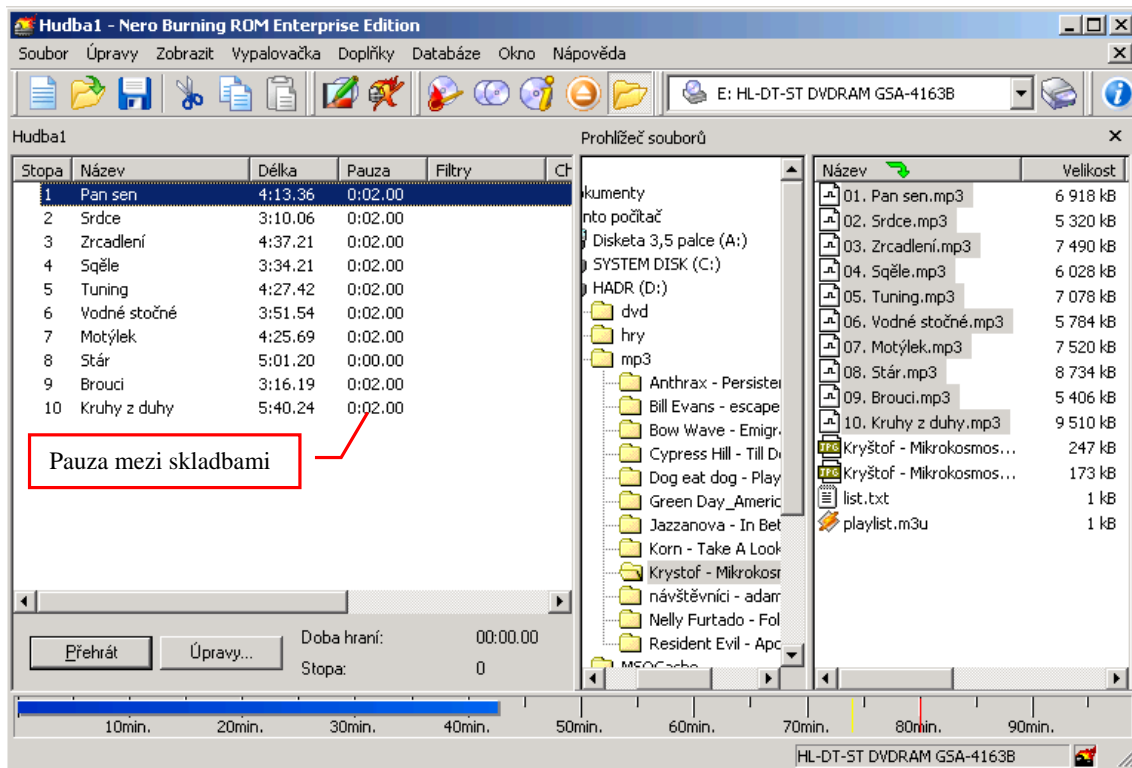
Hudba1 - Nero Burning ROM Enterprise Edition

Soubor Úpravy Zobrazit Vypalovačka Doplňky Databáze Okno Nápověda

E: HL-DT-ST DVDRAM GSA-4163B

Hudba1

| Stopa | Název | Délka | Pauza | Filtry | Ch |
|---|---|---|---|---|---|
| 1 | Pan sen | 4:13.36 | 0:02.00 | | |
| 2 | Srdce | 3:10.06 | 0:02.00 | | |
| 3 | Zrcadlení | 4:37.21 | 0:02.00 | | |
| 4 | Sgěle | 3:34.21 | 0:02.00 | | |
| 5 | Tuning | 4:27.42 | 0:02.00 | | |
| 6 | Vodné stočné | 3:51.54 | 0:02.00 | | |
| 7 | Motýlek | 4:25.69 | 0:02.00 | | |
| 8 | Stár | 5:01.20 | 0:00.00 | | |
| 9 | Brouci | 3:16.19 | 0:02.00 | | |
| 10 | Kruhy z duhy | 5:40.24 | 0:02.00 | | |

Pauza mezi skladbami

Přehrát Úpravy... Doba hraní: 00:00.00 Stopa: 0

Prohlížeč souborů

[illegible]kumenty
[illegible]nto počítač
Disketa 3,5 palce (A:)
SYSTEM DISK (C:)
HADR (D:)
dvd
hry
mp3
Anthrax - Persister
Bill Evans - escape
Bow Wave - Emigr
Cypress Hill - Till D
Dog eat dog - Play
Green Day_Americ
Jazzanova - In Bet
Korn - Take A Look
Krystof - Mikrokosr
návštěvníci - adam
Nelly Furtado - Fol
Resident Evil - Apc
MSOCache

| Název | Velikost |
|---|---|
| 01. Pan sen.mp3 | 6 918 kB |
| 02. Srdce.mp3 | 5 320 kB |
| 03. Zrcadlení.mp3 | 7 490 kB |
| 04. Sgěle.mp3 | 6 028 kB |
| 05. Tuning.mp3 | 7 078 kB |
| 06. Vodné stočné.mp3 | 5 784 kB |
| 07. Motýlek.mp3 | 7 520 kB |
| 08. Stár.mp3 | 8 734 kB |
| 09. Brouci.mp3 | 5 406 kB |
| 10. Kruhy z duhy.mp3 | 9 510 kB |
| Kryštof - Mikrokosmos... | 247 kB |
| Kryštof - Mikrokosmos... | 173 kB |
| list.txt | 1 kB |
| playlist.m3u | 1 kB |

10min. 20min. 30min. 40min. 50min. 60min. 70min. 80min. 90min.

HL-DT-ST DVDRAM GSA-4163B